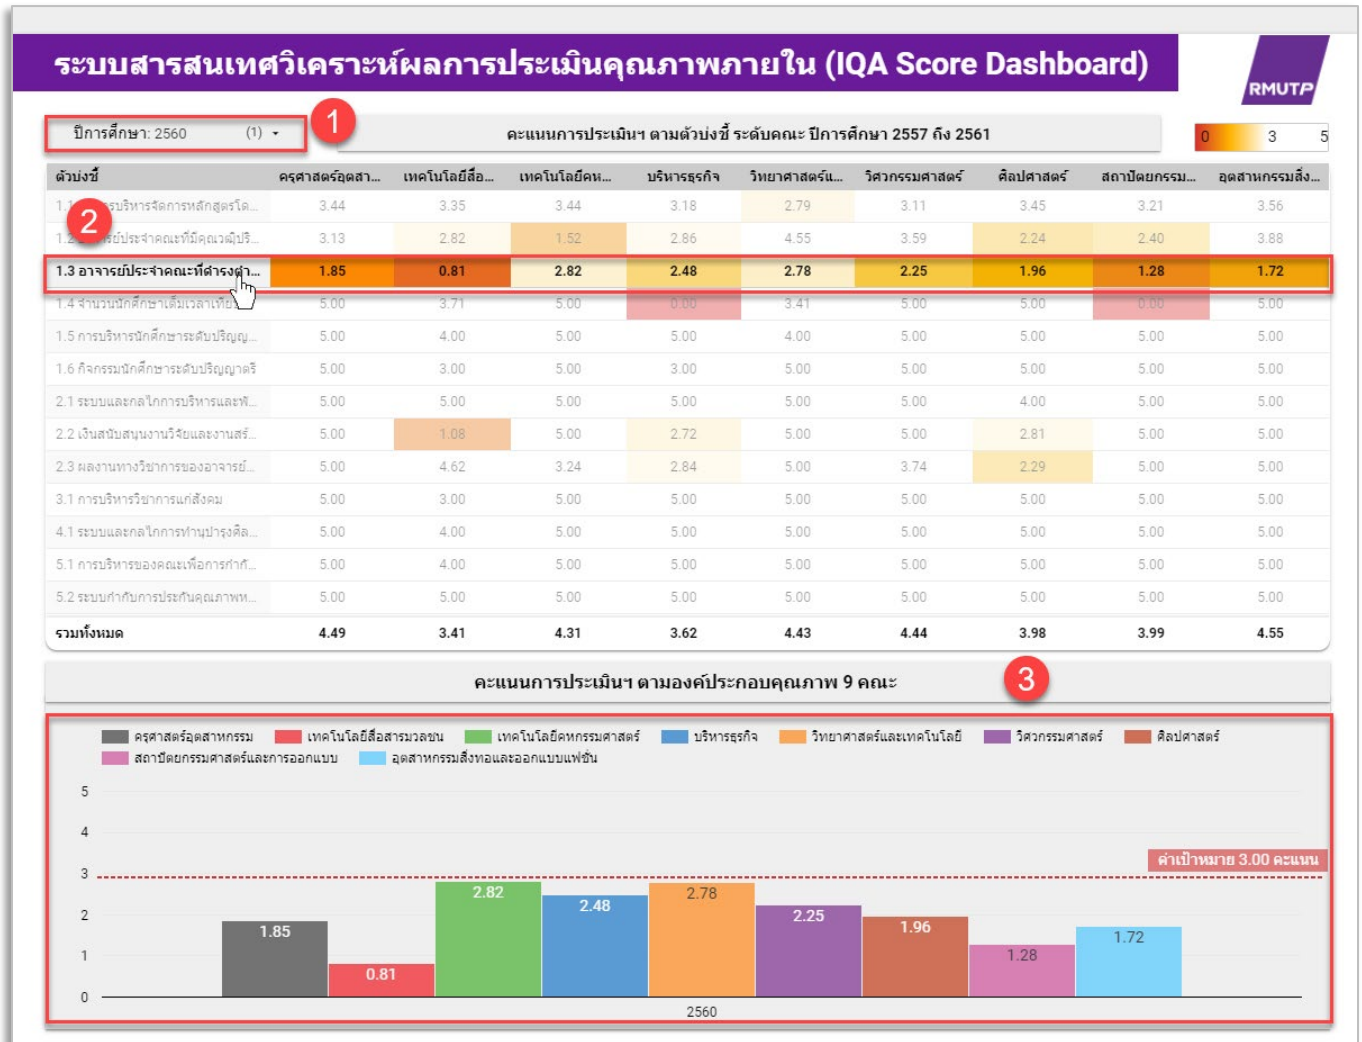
ระบบสารสนเทศวิเคราะห์ผลการประเมินคุณภาพภายใน (IQA Score Dashboard)

RMUTP

ปีการศึกษา: 2560 (1)

1

คะแนนการประเมินฯ ตามตัวบ่งชี้ ระดับคณะ ปีการศึกษา 2557 ถึง 2561

0 3 5

| ตัวบ่งชี้ | ครุศาสตร์อุตสา... | เทคโนโลยีสื่อ... | เทคโนโลยีคห... | บริหารธุรกิจ | วิทยาศาสตร์แ... | วิศวกรรมศาสตร์ | ศิลปศาสตร์ | สถาปัตยกรรม... | อุตสาหกรรมสิ่ง... |
|---|---|---|---|---|---|---|---|---|---|
| 1.1 การบริหารจัดการหลักสูตรโด... | 3.44 | 3.35 | 3.44 | 3.18 | 2.79 | 3.11 | 3.45 | 3.21 | 3.56 |
| 1.2 อาจารย์ประจำคณะที่มีคุณวุฒิปริ... | 3.13 | 2.82 | 1.52 | 2.86 | 4.55 | 3.59 | 2.24 | 2.40 | 3.88 |
| 1.3 อาจารย์ประจำคณะที่ดำรงตำ... | 1.85 | 0.81 | 2.82 | 2.48 | 2.78 | 2.25 | 1.96 | 1.28 | 1.72 |
| 1.4 จำนวนนักศึกษาเต็มเวลาเทีย... | 5.00 | 3.71 | 5.00 | 0.00 | 3.41 | 5.00 | 5.00 | 0.00 | 5.00 |
| 1.5 การบริหารนักศึกษาระดับปริญญ... | 5.00 | 4.00 | 5.00 | 5.00 | 4.00 | 5.00 | 5.00 | 5.00 | 5.00 |
| 1.6 กิจกรรมนักศึกษาระดับปริญญาตรี | 5.00 | 3.00 | 5.00 | 3.00 | 5.00 | 5.00 | 5.00 | 5.00 | 5.00 |
| 2.1 ระบบและกลไกการบริหารและพั... | 5.00 | 5.00 | 5.00 | 5.00 | 5.00 | 5.00 | 4.00 | 5.00 | 5.00 |
| 2.2 เงินสนับสนุนงานวิจัยและงานสร้... | 5.00 | 1.08 | 5.00 | 2.72 | 5.00 | 5.00 | 2.81 | 5.00 | 5.00 |
| 2.3 ผลงานทางวิชาการของอาจารย์... | 5.00 | 4.62 | 3.24 | 2.84 | 5.00 | 3.74 | 2.29 | 5.00 | 5.00 |
| 3.1 การบริหารวิชาการแก่สังคม | 5.00 | 3.00 | 5.00 | 5.00 | 5.00 | 5.00 | 5.00 | 5.00 | 5.00 |
| 4.1 ระบบและกลไกการทำนุบำรุงศิล... | 5.00 | 4.00 | 5.00 | 5.00 | 5.00 | 5.00 | 5.00 | 5.00 | 5.00 |
| 5.1 การบริหารของคณะเพื่อการกำกั... | 5.00 | 4.00 | 5.00 | 5.00 | 5.00 | 5.00 | 5.00 | 5.00 | 5.00 |
| 5.2 ระบบกำกับการประกันคุณภาพห... | 5.00 | 5.00 | 5.00 | 5.00 | 5.00 | 5.00 | 5.00 | 5.00 | 5.00 |
| รวมทั้งหมด | 4.49 | 3.41 | 4.31 | 3.62 | 4.43 | 4.44 | 3.98 | 3.99 | 4.55 |

2

คะแนนการประเมินฯ ตามองค์ประกอบคุณภาพ 9 คณะ

3

ครุศาสตร์อุตสาหกรรม เทคโนโลยีสื่อสารมวลชน เทคโนโลยีคหกรรมศาสตร์ บริหารธุรกิจ วิทยาศาสตร์และเทคโนโลยี วิศวกรรมศาสตร์ ศิลปศาสตร์ สถาปัตยกรรมศาสตร์และการออกแบบ อุตสาหกรรมสิ่งทอและออกแบบแฟชั่น

5
4
3
2
1
0

ค่าเป้าหมาย 3.00 คะแนน

1.85 0.81 2.82 2.48 2.78 2.25 1.96 1.28 1.72

2560